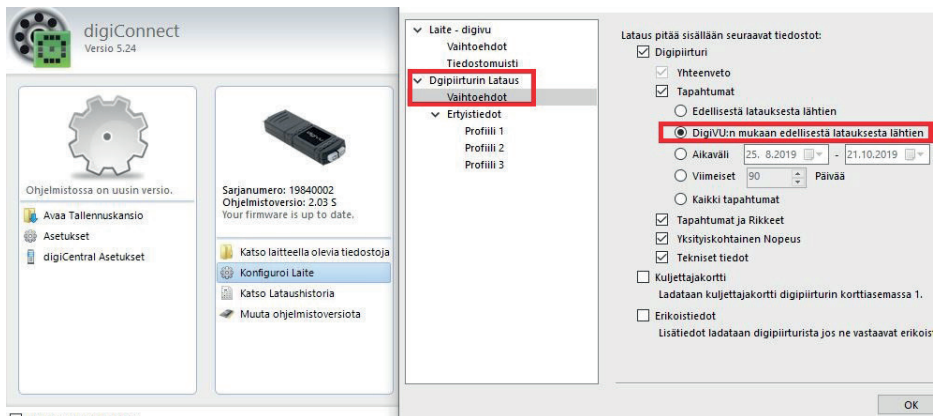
digiConnect
Versio 5.24

Ohjelmistossa on uusin versio.

Avaa Tallennuskansio
Asetukset
digiCentral Asetukset

Sarjanumero: 19840002
Ohjelmistoversio: 2.03 S
Your firmware is up to date.

Katso laitteella olevia tiedostoja
Konfiguroi Laite
Katso Lataushistoria
Muuta ohjelmistoversiota

Laite - digivu
Vaihtoehdot
Tiedostomuisti
Digipiirturin Lataus
Vaihtoehdot
Ertyistiedot
Profiili 1
Profiili 2
Profiili 3

Lataus pitää sisällään seuraavat tiedostot:
Digipiirturi
Yhteenveto
Tapahtumat
Edellisestä latauksesta lähtien
DigiVU:n mukaan edellisestä latauksesta lähtien
Aikaväli 25. 8.2019 - 21.10.2019
Viimeiset 90 Päivää
Kaikki tapahtumat
Tapahtumat ja Rikkeet
Yksityiskohtainen Nopeus
Tekniset tiedot
Kuljettajakortti
Ladataan kuljettajakortti digipiirturin korttiasemassa 1.
Erikoistiedot
Lisätiedot ladataan digipiirturista jos ne vastaavat erikois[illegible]

OK